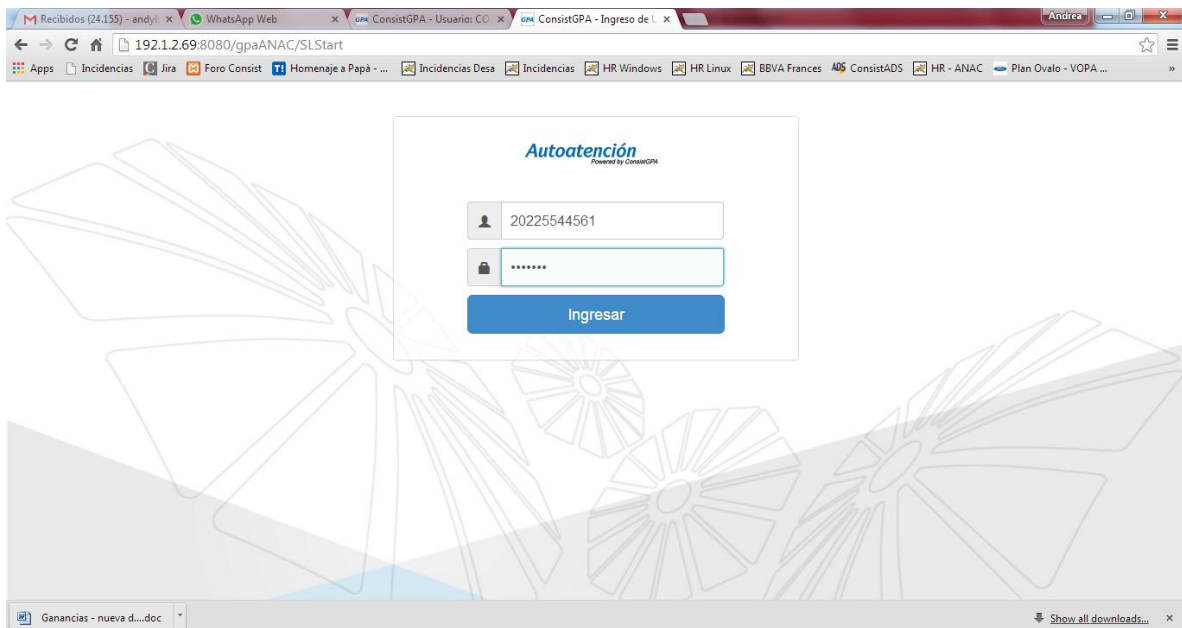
Recibidos (24.155) - andy × WhatsApp Web × ConsistGPA - Usuario: CO × ConsistGPA - Ingreso de × Andrea

192.1.2.69:8080/gpaANAC/SLStart

Apps Incidencias Jira Foro Consist Homenaje a Papà - ... Incidencias Desa Incidencias HR Windows HR Linux BBVA Frances ConsistADS HR - ANAC Plan Ovalo - VOPA ... »

Autoatención
Powered by ConsistGPA

20225544561

•••••••

Ingresar

Ganancias - nueva d....doc

Show all downloads... ×